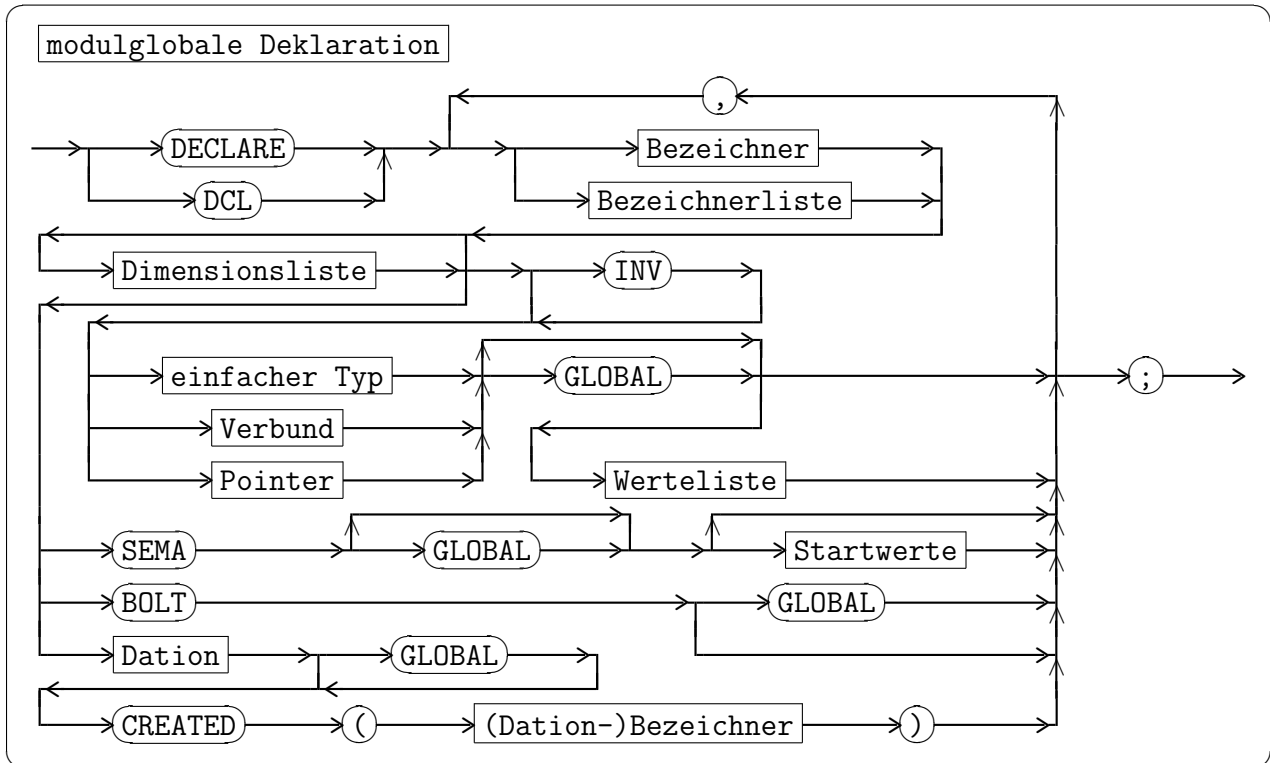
modulglobale Deklaration

DECLARE
DCL
,
Bezeichner
Bezeichnerliste
Dimensionsliste
INV
einfacher Typ
Verbund
Pointer
GLOBAL
Werteliste
;
SEMA
GLOBAL
Startwerte
BOLT
GLOBAL
Dation
GLOBAL
CREATED
(
(Dation-)Bezeichner
)